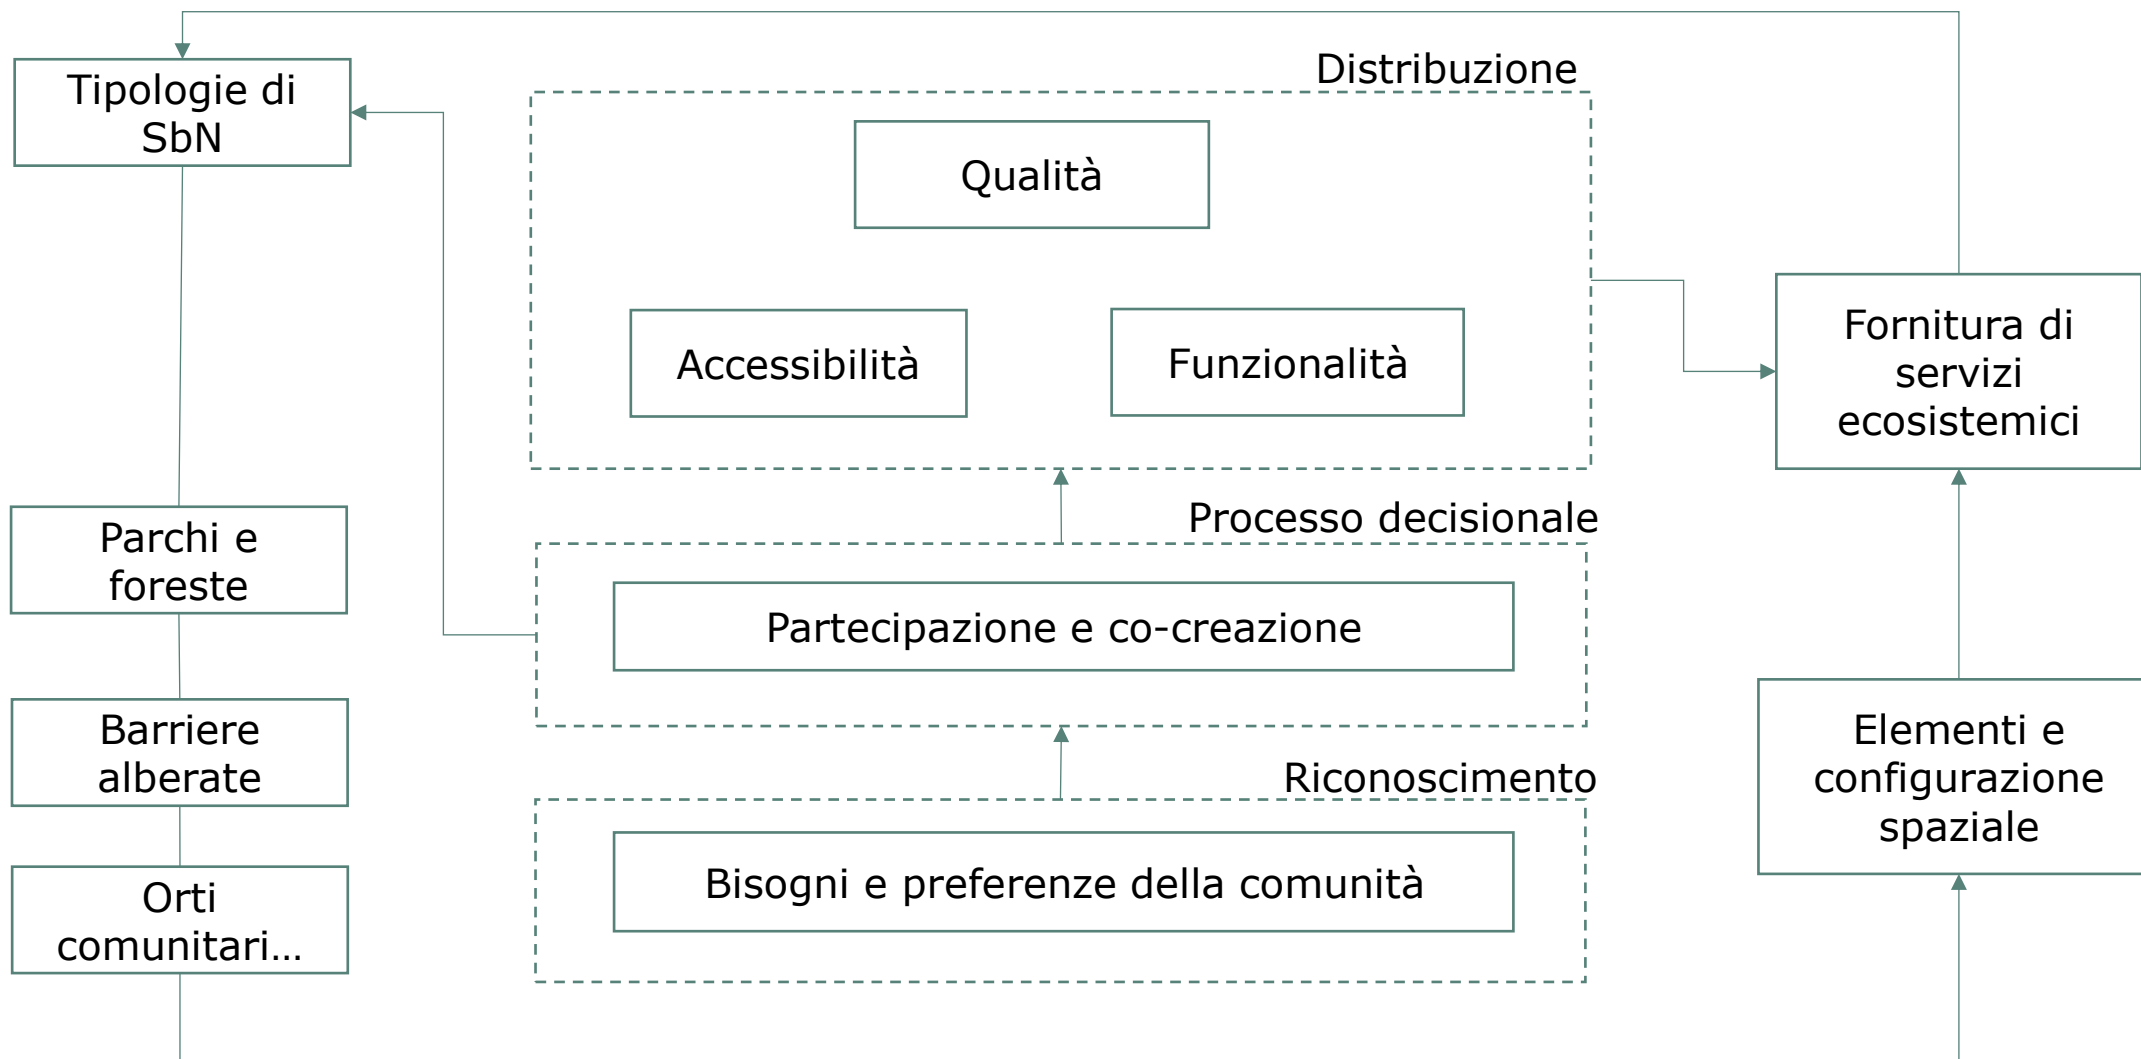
Tipologie di SbN

Distribuzione

Qualità

Accessibilità

Funzionalità

Fornitura di servizi ecosistemici

Processo decisionale

Parchi e foreste

Partecipazione e co-creazione

Barriere alberate

Riconoscimento

Elementi e configurazione spaziale

Orti comunitari...

Bisogni e preferenze della comunità